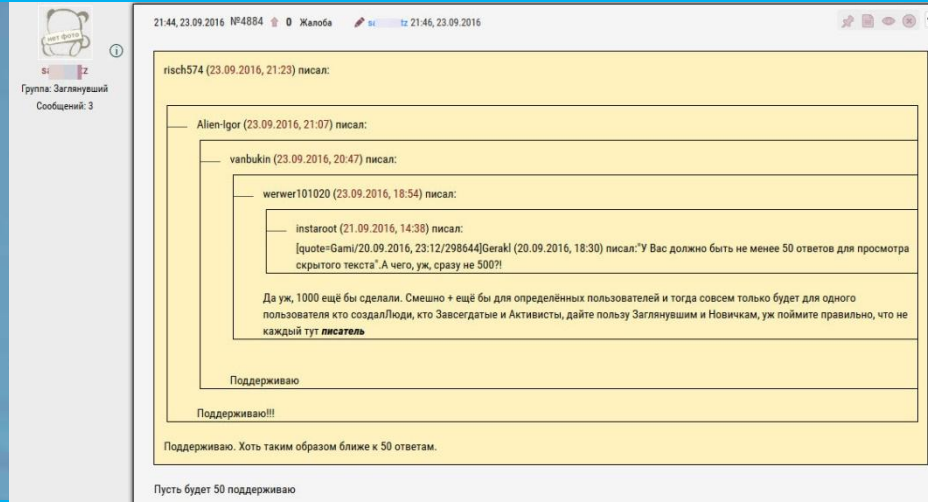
нет фото

s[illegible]z
Группа: Заглянувший
Сообщений: 3

21:44, 23.09.2016 №4884 0 Жалоба s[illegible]z 21:46, 23.09.2016

risch574 (23.09.2016, 21:23) писал:

Alien-Igor (23.09.2016, 21:07) писал:

vanbukin (23.09.2016, 20:47) писал:

werwer101020 (23.09.2016, 18:54) писал:

instaroot (21.09.2016, 14:38) писал:
[quote=Gami/20.09.2016, 23:12/298644]Gerakl (20.09.2016, 18:30) писал:"У Вас должно быть не менее 50 ответов для просмотра скрытого текста".А чего, уж, сразу не 500?!

Да уж, 1000 ещё бы сделали. Смешно + ещё бы для определённых пользователей и тогда совсем только будет для одного пользователя кто создалЛюди, кто Завсегдатые и Активисты, дайте пользу Заглянувшим и Новичкам, уж поймите правильно, что не каждый тут ***писатель***

Поддерживаю

Поддерживаю!!!

Поддерживаю. Хоть таким образом ближе к 50 ответам.

Пусть будет 50 поддерживаю